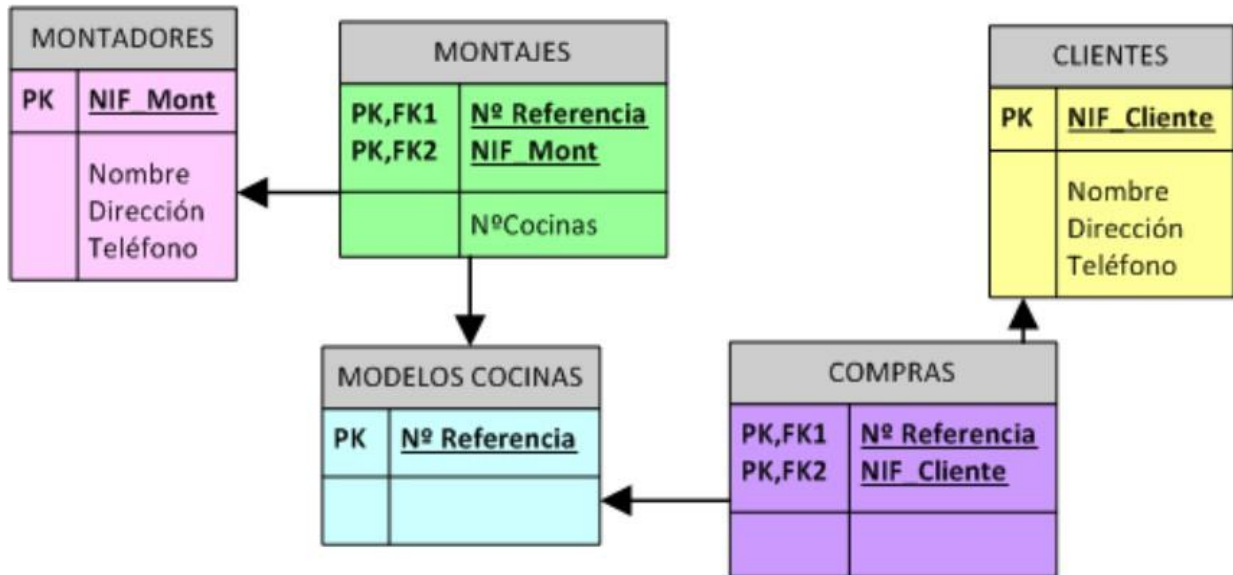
MONTADORES

| PK | NIF_Mont |
|---|---|
| | Nombre Dirección Teléfono |

MONTAJES

| PK,FK1 PK,FK2 | Nº Referencia NIF_Mont |
|---|---|
| | NºCocinas |

CLIENTES

| PK | NIF_Cliente |
|---|---|
| | Nombre Dirección Teléfono |

MODELOS COCINAS

| PK | Nº Referencia |
|---|---|
| | |

COMPRAS

| PK,FK1 PK,FK2 | Nº Referencia NIF_Cliente |
|---|---|
| | |